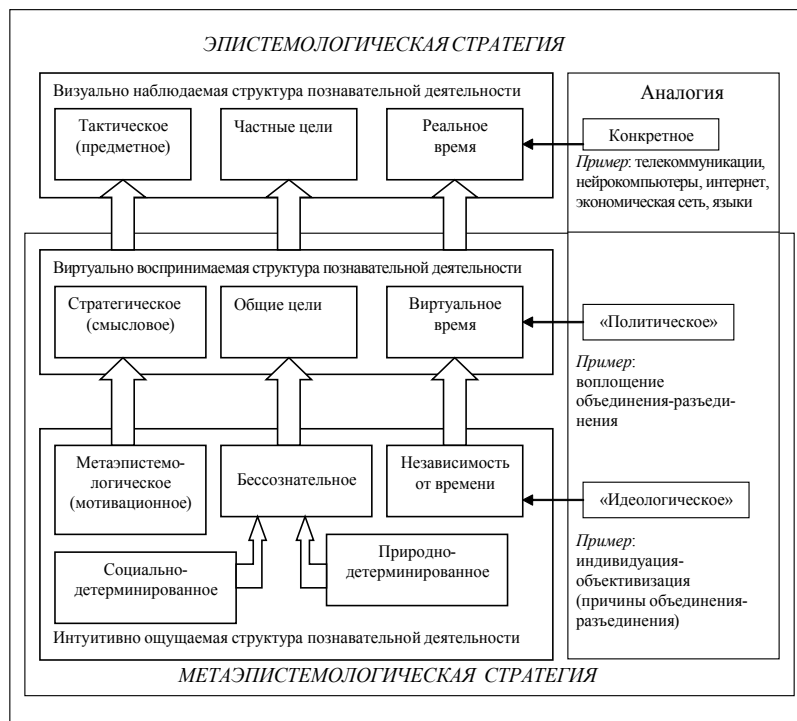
ЭПИСТЕМОЛОГИЧЕСКАЯ СТРАТЕГИЯ

Визуально наблюдаемая структура познавательной деятельности

Тактическое (предметное)

Частные цели

Реальное время

Аналогия

Конкретное

*Пример*: телекоммуникации, нейрокомпьютеры, интернет, экономическая сеть, языки

Виртуально воспринимаемая структура познавательной деятельности

Стратегическое (смысловое)

Общие цели

Виртуальное время

«Политическое»

*Пример*: воплощение объединения-разъединения

Метаэпистемологическое (мотивационное)

Бессознательное

Независимость от времени

«Идеологическое»

Социально-детерминированное

Природно-детерминированное

*Пример*: индивидуация-объективизация (причины объединения-разъединения)

Интуитивно ощущаемая структура познавательной деятельности

МЕТАЭПИСТЕМОЛОГИЧЕСКАЯ СТРАТЕГИЯ